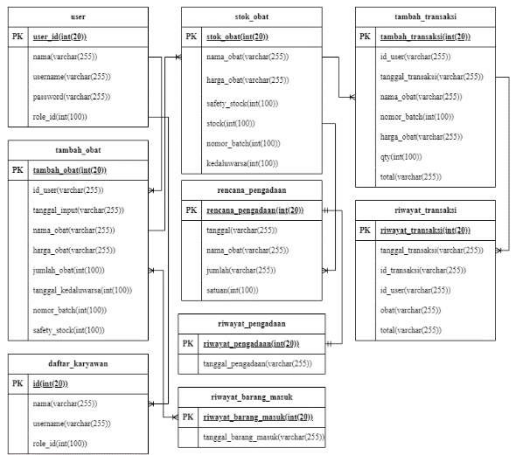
user

| PK | user_id(int(20)) |
|---|---|
| | nama(varchar(255)) |
| | username(varchar(255)) |
| | password(varchar(255)) |
| | role_id(int(100)) |

tambah_obat

| PK | tambah_obat(int(20)) |
|---|---|
| | id_user(varchar(255)) |
| | tanggal_input(varchar(255)) |
| | nama_obat(varchar(255)) |
| | harga_obat(varchar(255)) |
| | jumlah_obat(int(100)) |
| | tanggal_kedaluwarsa(int(100)) |
| | nomor_batch(int(100)) |
| | safety_stock(int(100)) |

daftar_karyawan

| PK | id(int(20)) |
|---|---|
| | nama(varchar(255)) |
| | username(varchar(255)) |
| | role_id(int(100)) |

stok_obat

| PK | stok_obat(int(20)) |
|---|---|
| | nama_obat(varchar(255)) |
| | harga_obat(varchar(255)) |
| | safety_stock(int(100)) |
| | stock(int(100)) |
| | nomor_batch(int(100)) |
| | kedaluwarsa(int(100)) |

rencana_pengadaan

| PK | rencana_pengadaan(int(20)) |
|---|---|
| | tanggal(varchar(255)) |
| | nama_obat(varchar(255)) |
| | jumlah(varchar(255)) |
| | satuan(int(100)) |

riwayat_pengadaan

| PK | riwayat_pengadaan(int(20)) |
|---|---|
| | tanggal_pengadaan(varchar(255)) |

riwayat_barang_masuk

| PK | riwayat_barang_masuk(int(20)) |
|---|---|
| | tanggal_barang_masuk(varchar(255)) |

tambah_transaksi

| PK | tambah_transaksi(int(20)) |
|---|---|
| | id_user(varchar(255)) |
| | tanggal_transaksi(varchar(255)) |
| | nama_obat(varchar(255)) |
| | nomor_batch(int(100)) |
| | harga_obat(varchar(255)) |
| | qty(int(100)) |
| | total(varchar(255)) |

riwayat_transaksi

| PK | riwayat_transaksi(int(20)) |
|---|---|
| | tanggal_transaksi(varchar(255)) |
| | id_transaksi(varchar(255)) |
| | id_user(varchar(255)) |
| | obat(varchar(255)) |
| | total(varchar(255)) |